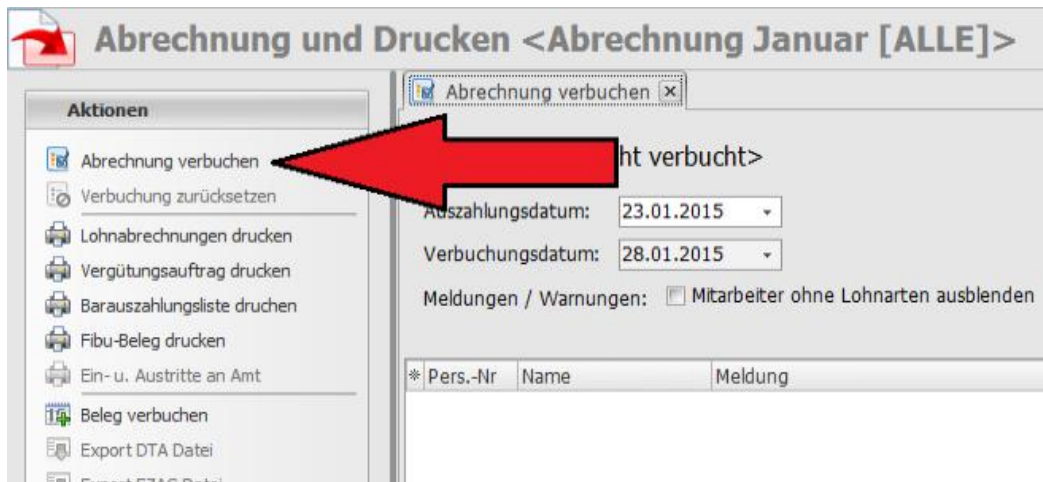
Abrechnung und Drucken <Abrechnung Januar [ALLE]>

Aktionen

Abrechnung verbuchen
Verbuchung zurücksetzen
Lohnabrechnungen drucken
Vergütungsauftrag drucken
Barauszahlungsliste druchen
Fibu-Beleg drucken
Ein- u. Austritte an Amt
Beleg verbuchen
Export DTA Datei
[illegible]

Abrechnung verbuchen

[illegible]ht verbucht>

Auszahlungsdatum: 23.01.2015
Verbuchungsdatum: 28.01.2015
Meldungen / Warnungen: Mitarbeiter ohne Lohnarten ausblenden

| * | Pers.-Nr | Name | Meldung |
|---|---|---|---|